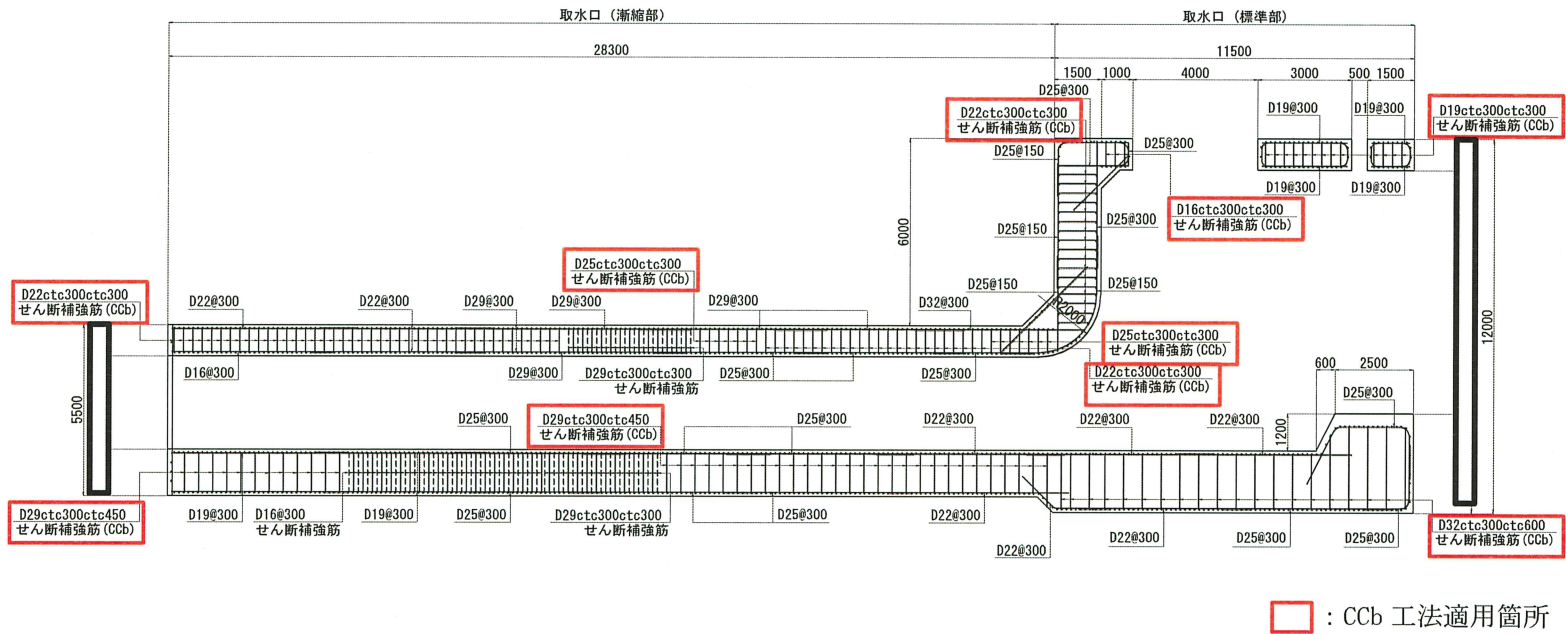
取水口（漸縮部）

28300

取水口（標準部）

11500

1500 1000 4000 3000 500 1500

D25@300

D22ctc300ctc300
せん断補強筋(CCb)

D19@300

D19@300

D19ctc300ctc300
せん断補強筋(CCb)

D25@150

D25@300

D19@300

D19@300

D16ctc300ctc300
せん断補強筋(CCb)

6000

D25@150

D25@300

D25ctc300ctc300
せん断補強筋(CCb)

D25@150

D25@150

D22ctc300ctc300
せん断補強筋(CCb)

D22@300

D22@300

D29@300

D29@300

D29@300

D32@300

R2000

D25ctc300ctc300
せん断補強筋(CCb)

12000

D16@300

D29@300

D29ctc300ctc300
せん断補強筋

D25@300

D25@300

D22ctc300ctc300
せん断補強筋(CCb)

600 2500

5500

D25@300

D29ctc300ctc450
せん断補強筋(CCb)

D25@300

D22@300

D22@300

D22@300

D25@300

1200

D29ctc300ctc450
せん断補強筋(CCb)

D19@300

D16@300
せん断補強筋

D19@300

D25@300

D29ctc300ctc300
せん断補強筋

D25@300

D22@300

D32ctc300ctc600
せん断補強筋(CCb)

D22@300

D22@300

D25@300

D25@300

：CCb 工法適用箇所